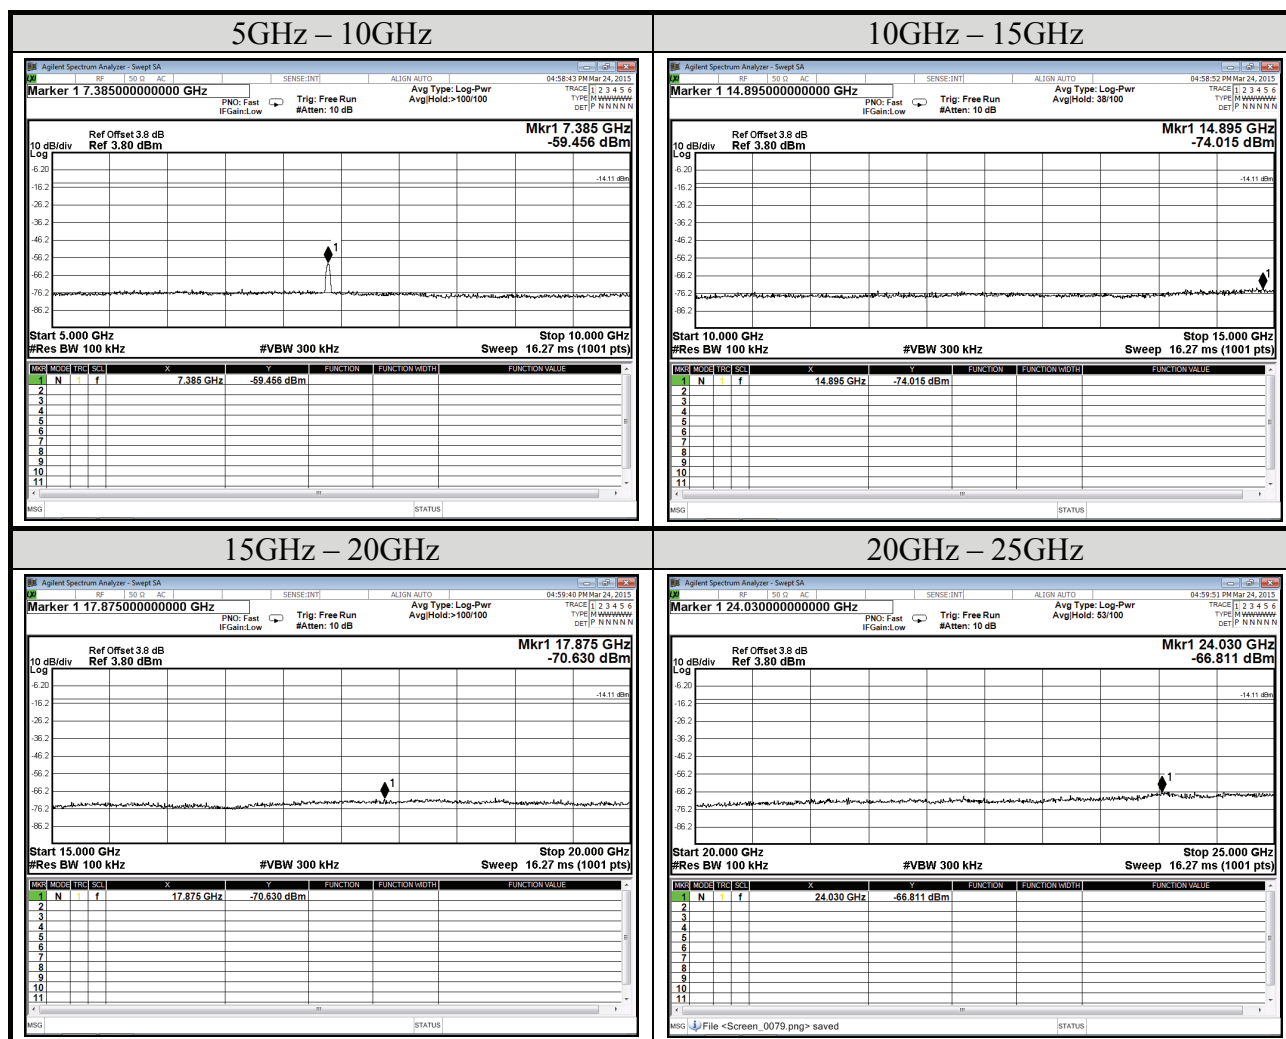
5GHz – 10GHz

Agilent Spectrum Analyzer - Swept SA
RF | 50 Ω AC | SENSE:INT | ALIGN AUTO | 04:58:43 PM Mar 24, 2015
Marker 1 7.385000000000 GHz
PNO: Fast IFGain:Low | Trig: Free Run #Atten: 10 dB | Avg Type: Log-Pwr Avg|Hold:>100/100 | TRACE 1 2 3 4 5 6 TYPE M WWWWW DET P N N N N N

Ref Offset 3.8 dB
10 dB/div Ref 3.80 dBm
Log
Mkr1 7.385 GHz
-59.456 dBm

-6.20
-16.2
-26.2
-36.2
-46.2
-56.2
-66.2
-76.2
-86.2
-14.11 dBm
1

Start 5.000 GHz
#Res BW 100 kHz
#VBW 300 kHz
Stop 10.000 GHz
Sweep 16.27 ms (1001 pts)

| MKR | MODE | TRC | SCL | X | Y | FUNCTION | FUNCTION WIDTH | FUNCTION VALUE |
|---|---|---|---|---|---|---|---|---|
| 1 | N | 1 | f | 7.385 GHz | -59.456 dBm | | | |
| 2 | | | | | | | | |
| 3 | | | | | | | | |
| 4 | | | | | | | | |
| 5 | | | | | | | | |
| 6 | | | | | | | | |
| 7 | | | | | | | | |
| 8 | | | | | | | | |
| 9 | | | | | | | | |
| 10 | | | | | | | | |
| 11 | | | | | | | | |

MSG | STATUS

10GHz – 15GHz

Agilent Spectrum Analyzer - Swept SA
RF | 50 Ω AC | SENSE:INT | ALIGN AUTO | 04:58:52 PM Mar 24, 2015
Marker 1 14.895000000000 GHz
PNO: Fast IFGain:Low | Trig: Free Run #Atten: 10 dB | Avg Type: Log-Pwr Avg|Hold: 38/100 | TRACE 1 2 3 4 5 6 TYPE M WWWWW DET P N N N N N

Ref Offset 3.8 dB
10 dB/div Ref 3.80 dBm
Log
Mkr1 14.895 GHz
-74.015 dBm

-6.20
-16.2
-26.2
-36.2
-46.2
-56.2
-66.2
-76.2
-86.2
-14.11 dBm
1

Start 10.000 GHz
#Res BW 100 kHz
#VBW 300 kHz
Stop 15.000 GHz
Sweep 16.27 ms (1001 pts)

| MKR | MODE | TRC | SCL | X | Y | FUNCTION | FUNCTION WIDTH | FUNCTION VALUE |
|---|---|---|---|---|---|---|---|---|
| 1 | N | 1 | f | 14.895 GHz | -74.015 dBm | | | |
| 2 | | | | | | | | |
| 3 | | | | | | | | |
| 4 | | | | | | | | |
| 5 | | | | | | | | |
| 6 | | | | | | | | |
| 7 | | | | | | | | |
| 8 | | | | | | | | |
| 9 | | | | | | | | |
| 10 | | | | | | | | |
| 11 | | | | | | | | |

MSG | STATUS

15GHz – 20GHz

Agilent Spectrum Analyzer - Swept SA
RF | 50 Ω AC | SENSE:INT | ALIGN AUTO | 04:59:40 PM Mar 24, 2015
Marker 1 17.875000000000 GHz
PNO: Fast IFGain:Low | Trig: Free Run #Atten: 10 dB | Avg Type: Log-Pwr Avg|Hold:>100/100 | TRACE 1 2 3 4 5 6 TYPE M WWWWW DET P N N N N N

Ref Offset 3.8 dB
10 dB/div Ref 3.80 dBm
Log
Mkr1 17.875 GHz
-70.630 dBm

-6.20
-16.2
-26.2
-36.2
-46.2
-56.2
-66.2
-76.2
-86.2
-14.11 dBm
1

Start 15.000 GHz
#Res BW 100 kHz
#VBW 300 kHz
Stop 20.000 GHz
Sweep 16.27 ms (1001 pts)

| MKR | MODE | TRC | SCL | X | Y | FUNCTION | FUNCTION WIDTH | FUNCTION VALUE |
|---|---|---|---|---|---|---|---|---|
| 1 | N | 1 | f | 17.875 GHz | -70.630 dBm | | | |
| 2 | | | | | | | | |
| 3 | | | | | | | | |
| 4 | | | | | | | | |
| 5 | | | | | | | | |
| 6 | | | | | | | | |
| 7 | | | | | | | | |
| 8 | | | | | | | | |
| 9 | | | | | | | | |
| 10 | | | | | | | | |
| 11 | | | | | | | | |

MSG | STATUS

20GHz – 25GHz

Agilent Spectrum Analyzer - Swept SA
RF | 50 Ω AC | SENSE:INT | ALIGN AUTO | 04:59:51 PM Mar 24, 2015
Marker 1 24.030000000000 GHz
PNO: Fast IFGain:Low | Trig: Free Run #Atten: 10 dB | Avg Type: Log-Pwr Avg|Hold: 53/100 | TRACE 1 2 3 4 5 6 TYPE M WWWWW DET P N N N N N

Ref Offset 3.8 dB
10 dB/div Ref 3.80 dBm
Log
Mkr1 24.030 GHz
-66.811 dBm

-6.20
-16.2
-26.2
-36.2
-46.2
-56.2
-66.2
-76.2
-86.2
-14.11 dBm
1

Start 20.000 GHz
#Res BW 100 kHz
#VBW 300 kHz
Stop 25.000 GHz
Sweep 16.27 ms (1001 pts)

| MKR | MODE | TRC | SCL | X | Y | FUNCTION | FUNCTION WIDTH | FUNCTION VALUE |
|---|---|---|---|---|---|---|---|---|
| 1 | N | 1 | f | 24.030 GHz | -66.811 dBm | | | |
| 2 | | | | | | | | |
| 3 | | | | | | | | |
| 4 | | | | | | | | |
| 5 | | | | | | | | |
| 6 | | | | | | | | |
| 7 | | | | | | | | |
| 8 | | | | | | | | |
| 9 | | | | | | | | |
| 10 | | | | | | | | |
| 11 | | | | | | | | |

MSG File <Screen_0079.png> saved | STATUS